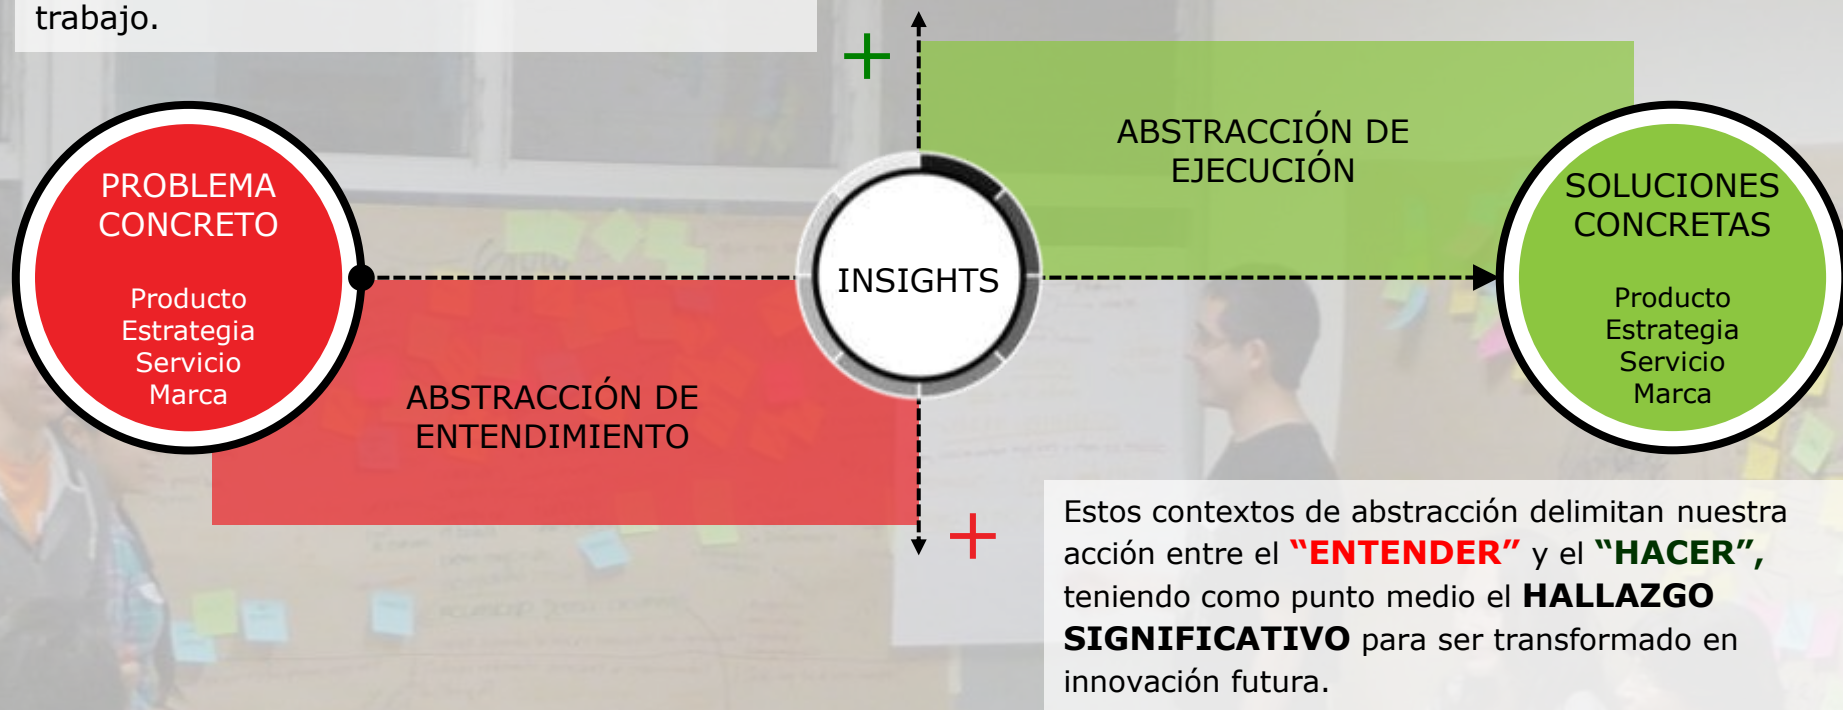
trabajo.

+

ABSTRACCIÓN DE EJECUCIÓN

PROBLEMA CONCRETO

Producto
Estrategia
Servicio
Marca

INSIGHTS

SOLUCIONES CONCRETAS

Producto
Estrategia
Servicio
Marca

ABSTRACCIÓN DE ENTENDIMIENTO

+

Estos contextos de abstracción delimitan nuestra acción entre el **"ENTENDER"** y el **"HACER",** teniendo como punto medio el **HALLAZGO SIGNIFICATIVO** para ser transformado en innovación futura.